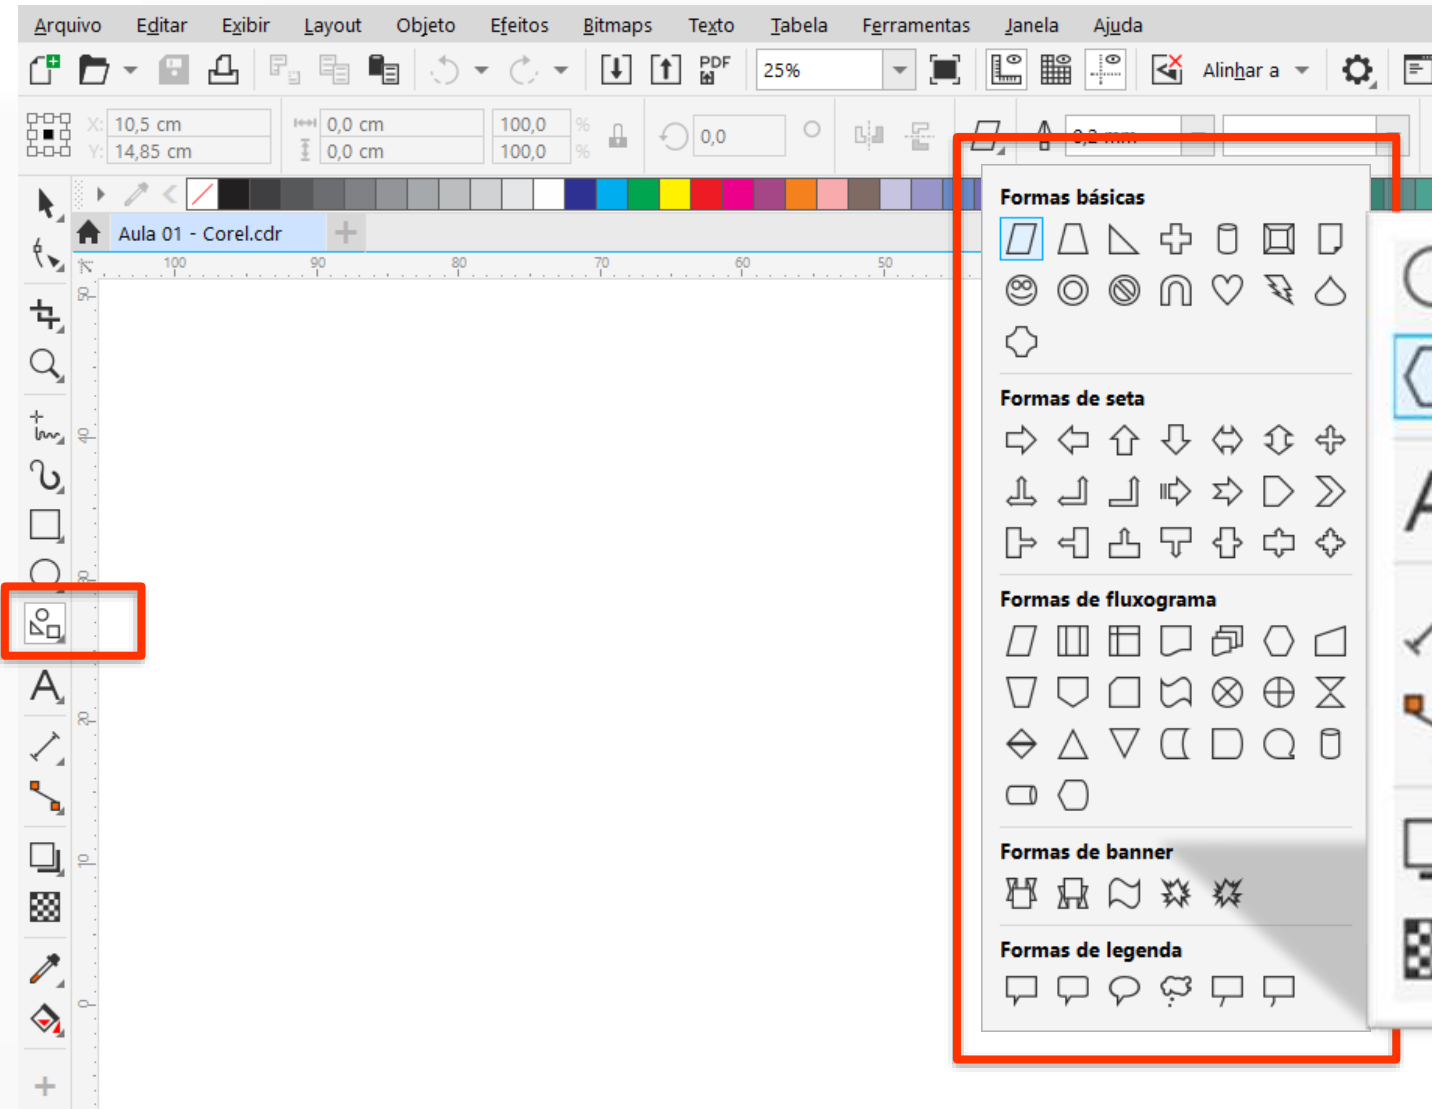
Arquivo Editar Exibir Layout Objeto Efeitos Bitmaps Texto Tabela Ferramentas Janela Ajuda

PDF 25% Alinhar a

X: 10,5 cm
Y: 14,85 cm
0,0 cm
0,0 cm
100,0 %
100,0 %
0,0

Aula 01 - Corel.cdr

100 90 80 70 60 50

Formas básicas

Formas de seta

Formas de fluxograma

Formas de banner

Formas de legenda